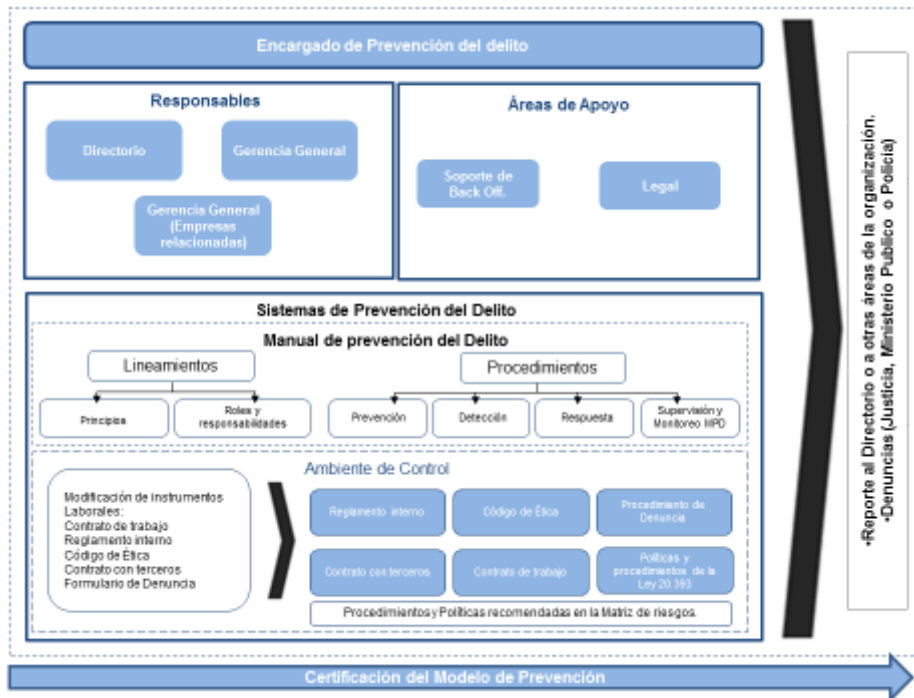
Encargado de Prevención del delito

Responsables

Directorio

Gerencia General

Gerencia General (Empresas relacionadas)

Áreas de Apoyo

Soporte de Back Off.

Legal

Sistemas de Prevención del Delito

Manual de prevención del Delito

Lineamientos

Principios

Roles y responsabilidades

Procedimientos

Prevención

Detección

Respuesta

Supervisión y Monitoreo MPD

Ambiente de Control

Modificación de instrumentos Laborales:
Contrato de trabajo
Reglamento interno
Código de Ética
Contrato con terceros
Formulario de Denuncia

Reglamento interno

Código de Ética

Procedimiento de Denuncia

Contrato con terceros

Contrato de trabajo

Políticas y procedimientos de la Ley 20.393

Procedimientos y Políticas recomendadas en la Matriz de riesgos.

•Reporte al Directorio o a otras áreas de la organización.
•Denuncias (Justicia, Ministerio Publico o Policía)

Certificación del Modelo de Prevención